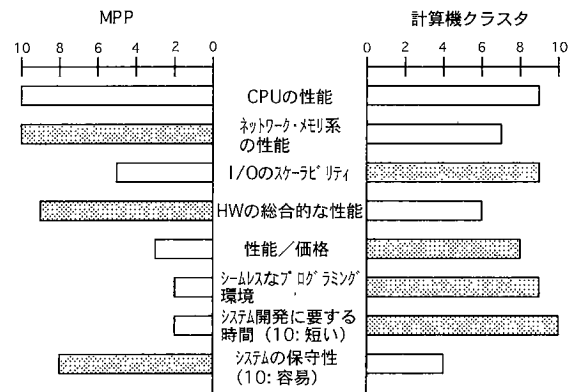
MPP

計算機クラスタ

10 8 6 4 2 0

0 2 4 6 8 10

CPUの性能

ネットワーク・メモリ系の性能

I/Oのスケーラビリティ

HWの総合的な性能

性能/価格

シームレスなプログラミング環境

システム開発に要する時間（10: 短い）

システムの保守性（10: 容易）